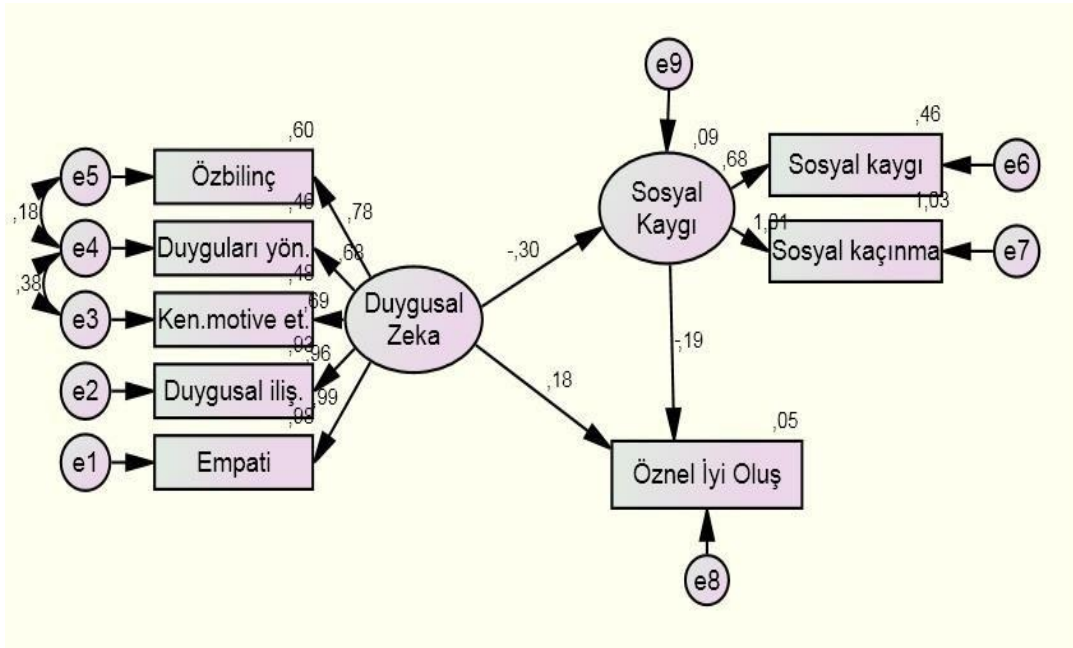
e9
,09
,46
,68
Sosyal kaygı
e6
Sosyal Kaygı
1,01
1,03
Sosyal kaçınma
e7
,60
e5
Özbilinç
,78
,18
,46
e4
Duyguları yön.
,68
,38
,48
e3
Ken.motive et.
,69
Duygusal Zeka
-,30
-,19
,93
,96
e2
Duygusal iliş.
,99
,18
,98
e1
Empati
,05
Öznel İyi Oluş
e8